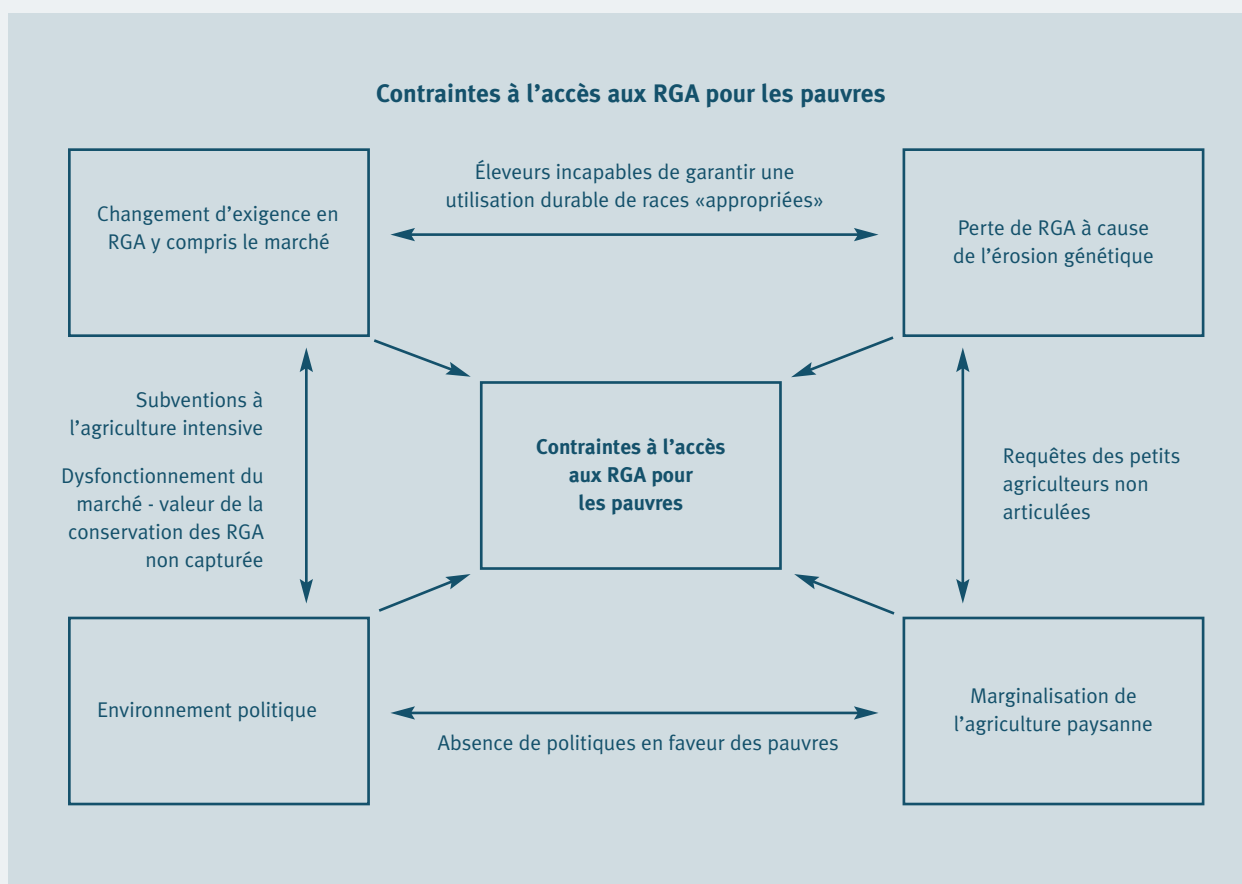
Contraintes à l’accès aux RGA pour les pauvres

Changement d’exigence en RGA y compris le marché

Éleveurs incapables de garantir une utilisation durable de races «appropriées»

Perte de RGA à cause de l’érosion génétique

Subventions à l’agriculture intensive

Dysfonctionnement du marché - valeur de la conservation des RGA non capturée

Contraintes à l’accès aux RGA pour les pauvres

Requêtes des petits agriculteurs non articulées

Environnement politique

Absence de politiques en faveur des pauvres

Marginalisation de l’agriculture paysanne